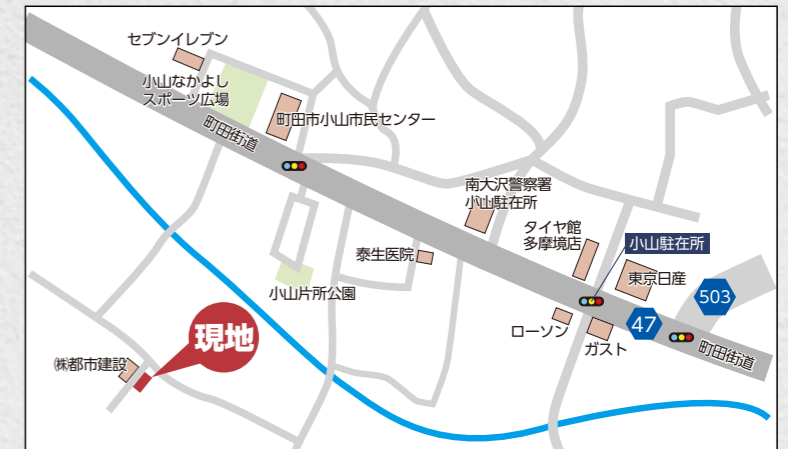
セブンイレブン

小山なかよしスポーツ広場

町田市小山市民センター

町田街道

南大沢警察署小山駐在所

タイヤ館多摩境店

小山駐在所

泰生医院

東京日産

503

小山片所公園

47

ローソン

ガスト

町田街道

現地

㈱都市建設